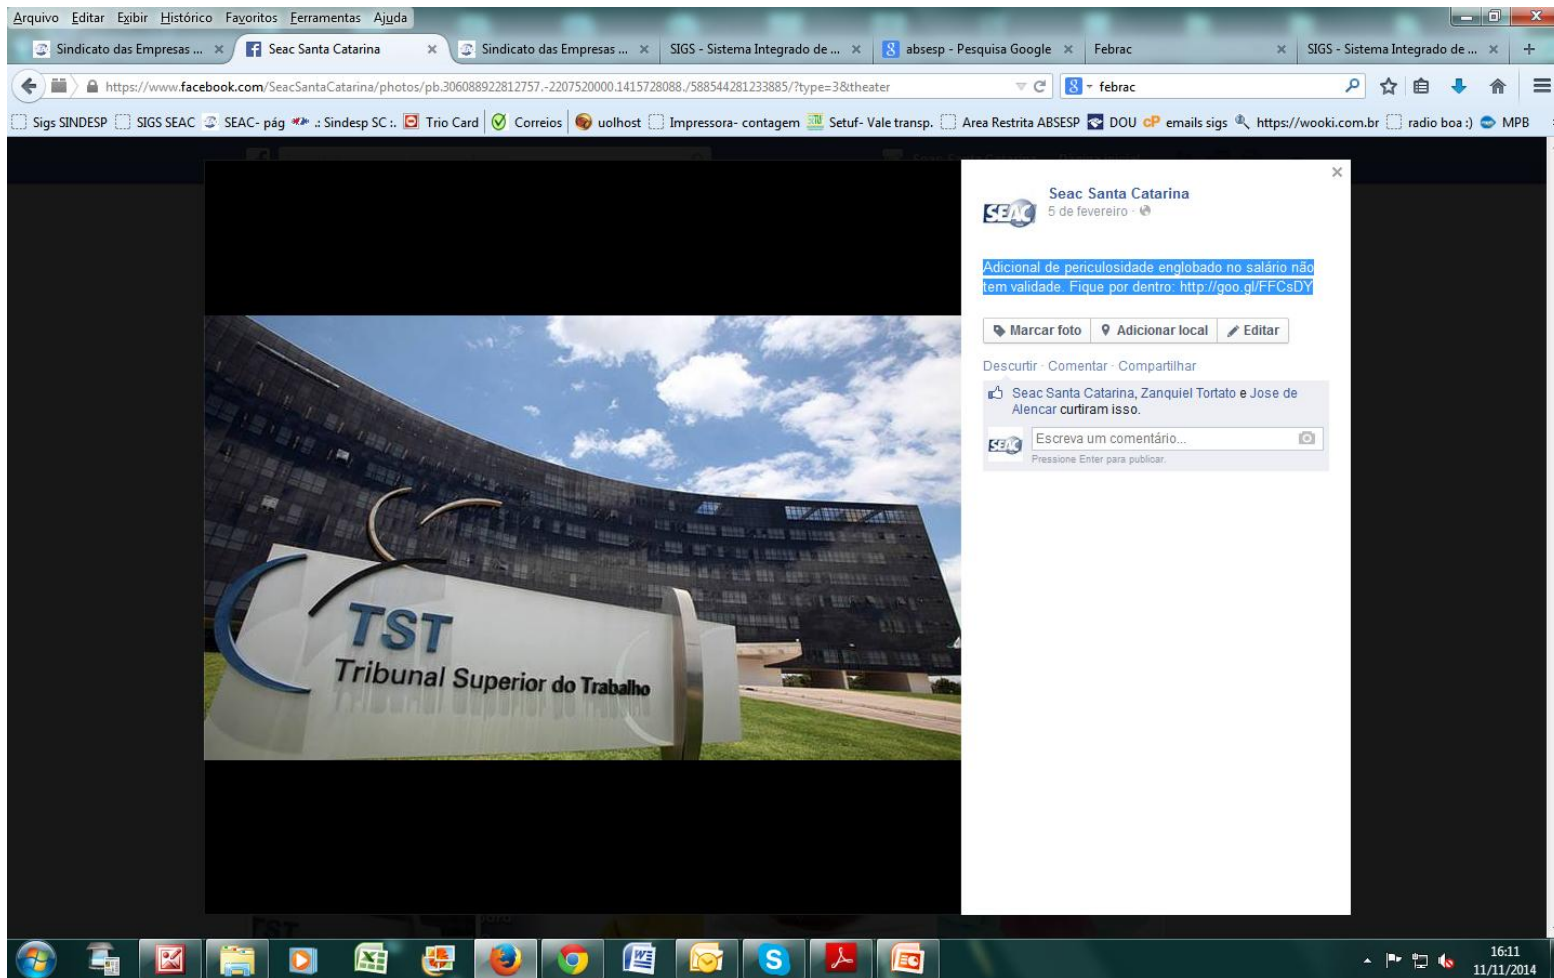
Arquivo Editar Exibir Histórico Favoritos Ferramentas Ajuda

Sindicato das Empresas ... × | Seac Santa Catarina × | Sindicato das Empresas ... × | SIGS - Sistema Integrado de ... × | absesp - Pesquisa Google × | Febrac × | SIGS - Sistema Integrado de ... × | +

https://www.facebook.com/SeacSantaCatarina/photos/pb.306088922812757.-2207520000.1415728088./588544281233885/?type=3&theater

febrac

Sigs SINDESP | SIGS SEAC | SEAC- pág | .: Sindesp SC :. | Trio Card | Correios | uolhost | Impressora- contagem | Setuf- Vale transp. | Area Restrita ABSESP | DOU | emails sigs | https://wooki.com.br | radio boa :) | MPB

TST
Tribunal Superior do Trabalho

×

Seac Santa Catarina
5 de fevereiro ·

Adicional de periculosidade englobado no salário não tem validade. Fique por dentro: http://goo.gl/FFCsDY

Marcar foto | Adicionar local | Editar

Descurtir · Comentar · Compartilhar

Seac Santa Catarina, Zanquiel Tortato e Jose de Alencar curtiram isso.

Escreva um comentário...
Pressione Enter para publicar.

16:11
11/11/2014